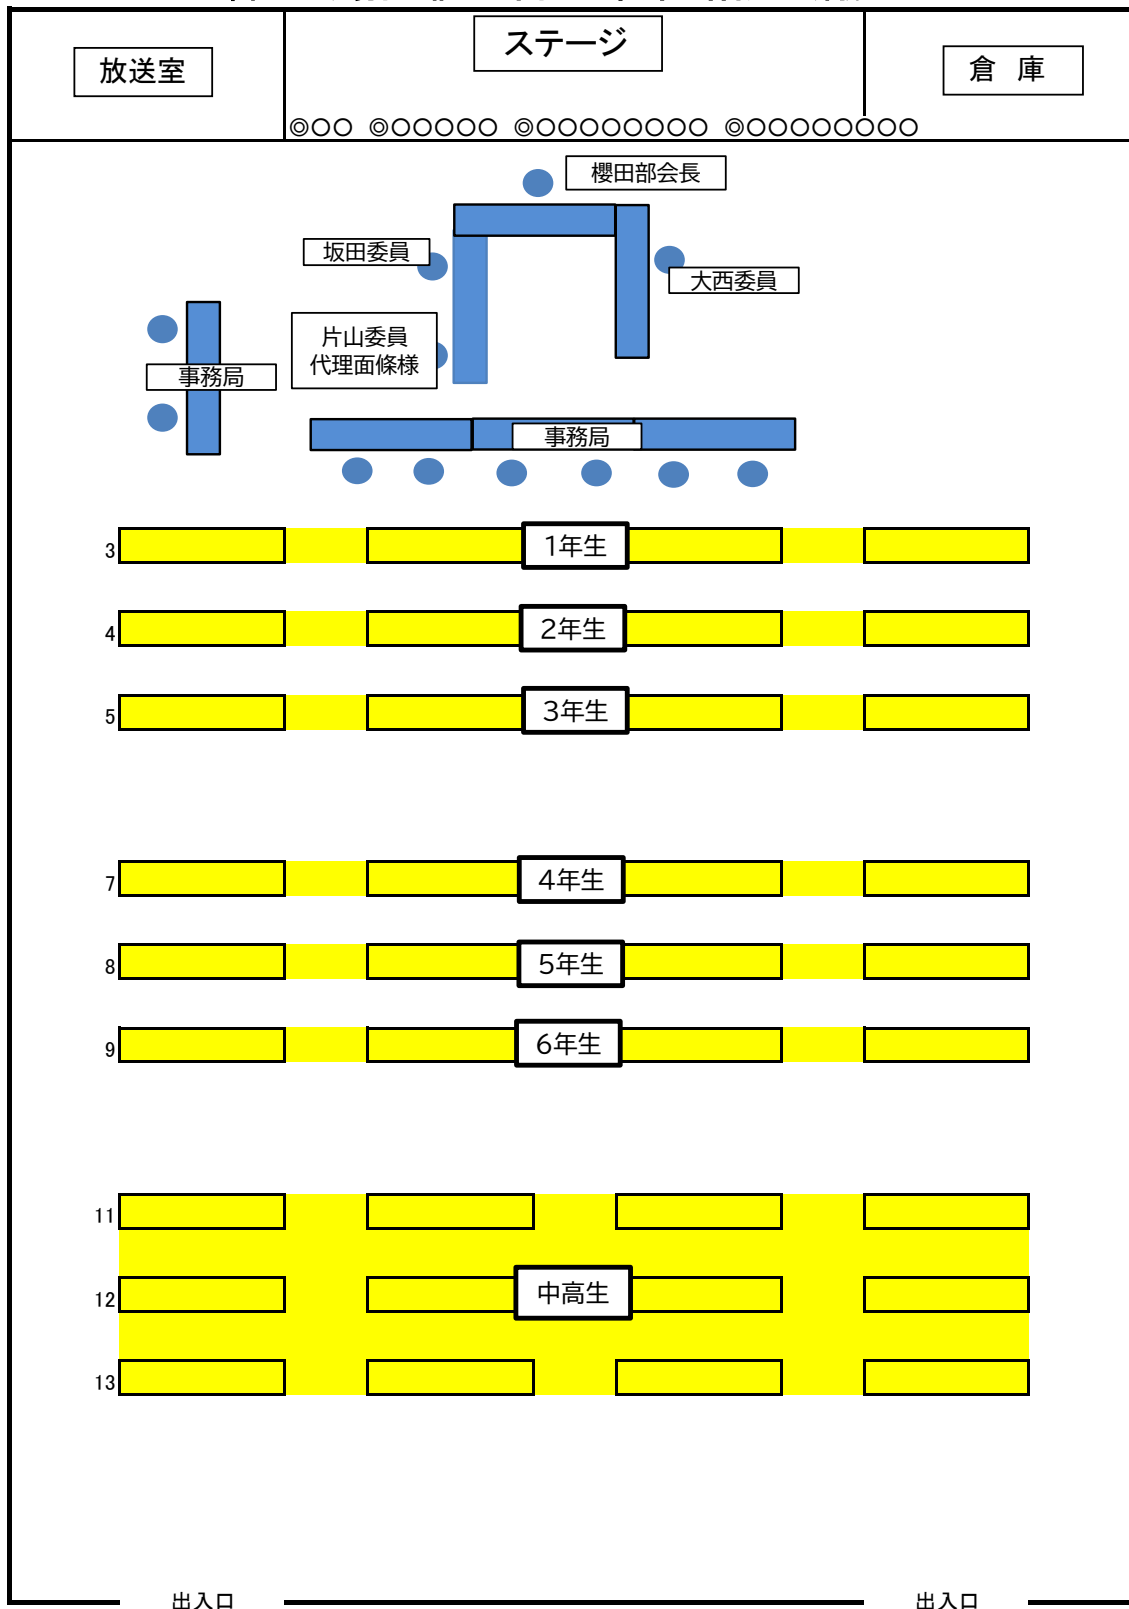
放送室

ステージ

倉　庫

◎○○　◎○○○○○　◎○○○○○○○○　◎○○○○○○○○

櫻田部会長

坂田委員

大西委員

片山委員
代理面條様

事務局

事務局

3

1年生

4

2年生

5

3年生

7

4年生

8

5年生

9

6年生

11

12

中高生

13

出入口

出入口